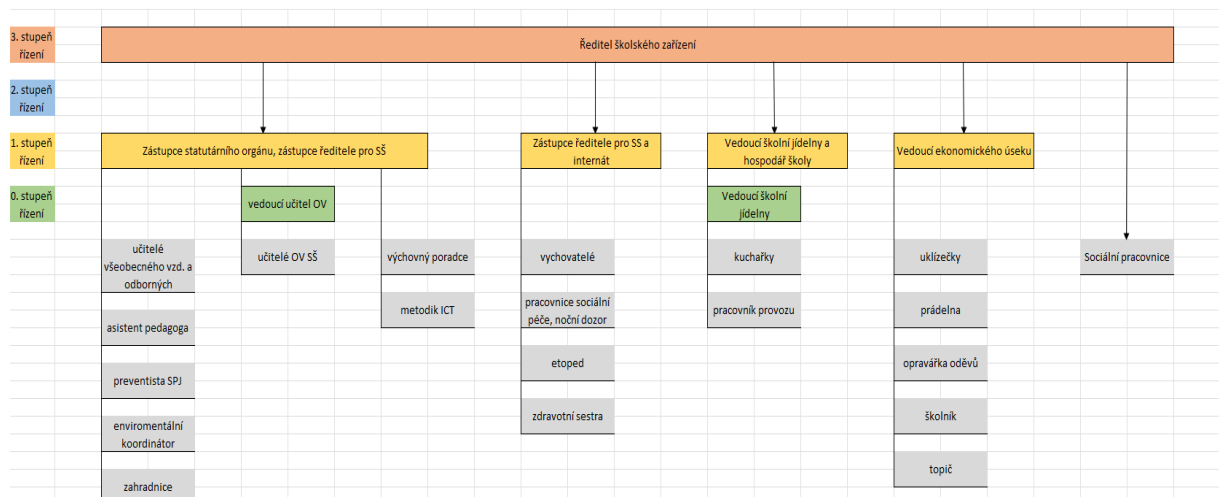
3. stupeň řízení

2. stupeň řízení

1. stupeň řízení

0. stupeň řízení

Ředitel školského zařízení

Zástupce statutárního orgánu, zástupce ředitele pro SŠ

Zástupce ředitele pro SS a internát

Vedoucí školní jídelny a hospodář školy

Vedoucí ekonomického úseku

vedoucí učitel OV

Vedoucí školní jídelny

učitelé všeobecného vzd. a odborných

učitelé OV SŠ

výchovný poradce

vychovatelé

kuchařky

uklízečky

Sociální pracovnice

metodik ICT

pracovnice sociální péče, noční dozor

pracovník provozu

prádelna

asistent pedagoga

etoped

opravářka oděvů

preventista SPJ

zdravotní sestra

školník

enviromentální koordinátor

topič

zahradnice